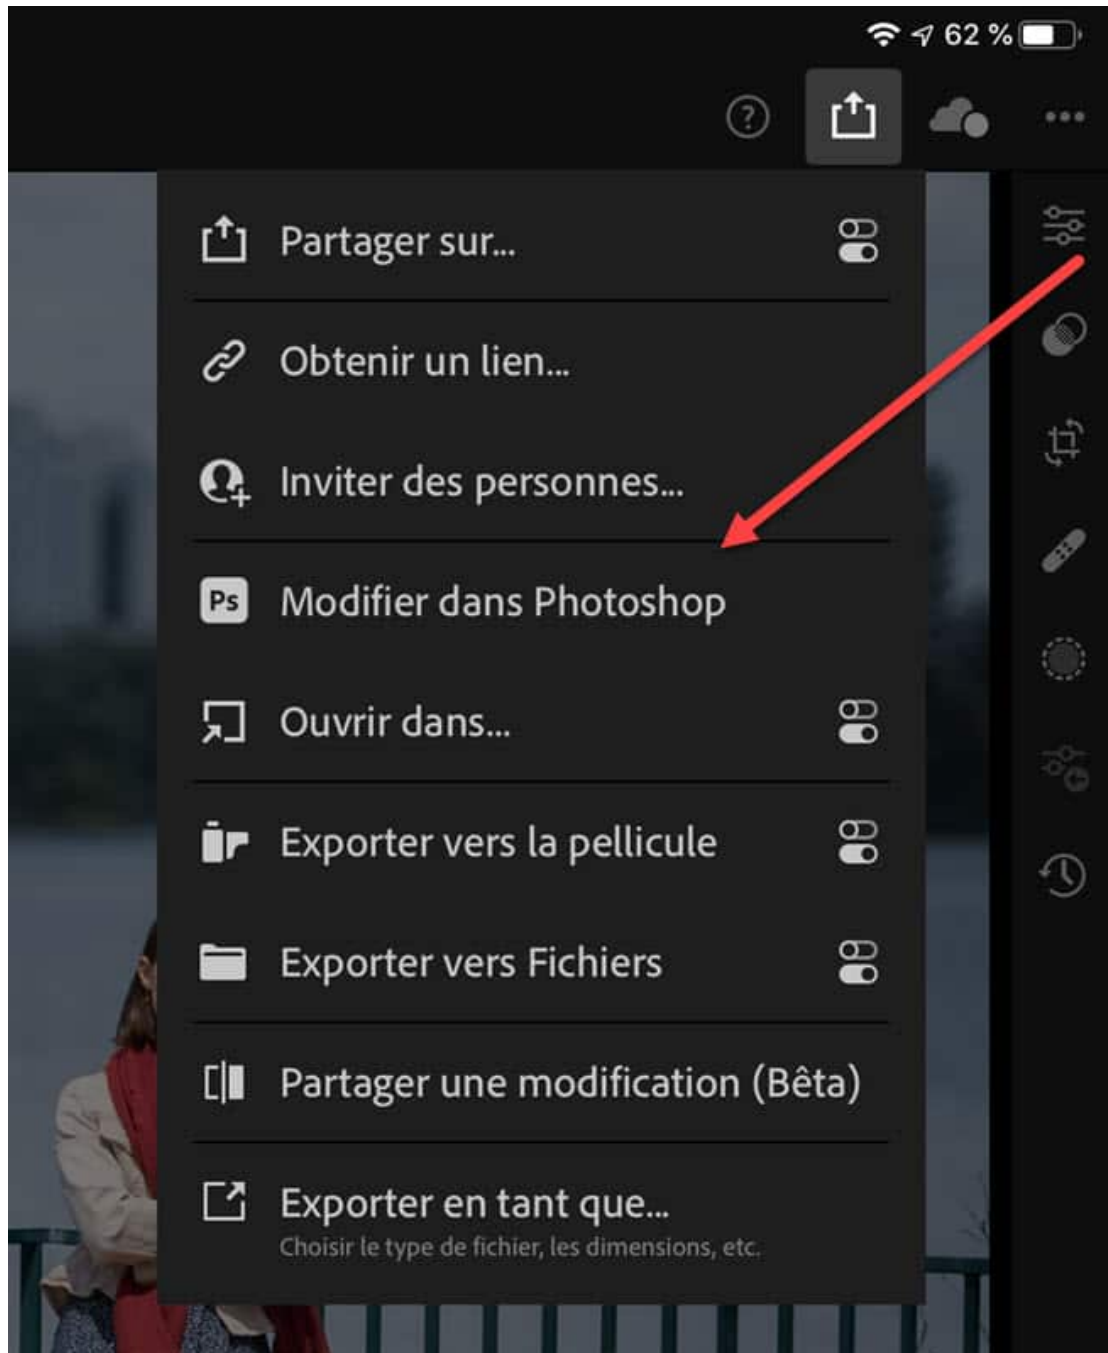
62 %

?

Partager sur...

Obtenir un lien...

Inviter des personnes...

Ps Modifier dans Photoshop

Ouvrir dans...

Exporter vers la pellicule

Exporter vers Fichiers

Partager une modification (Bêta)

Exporter en tant que...
Choisir le type de fichier, les dimensions, etc.